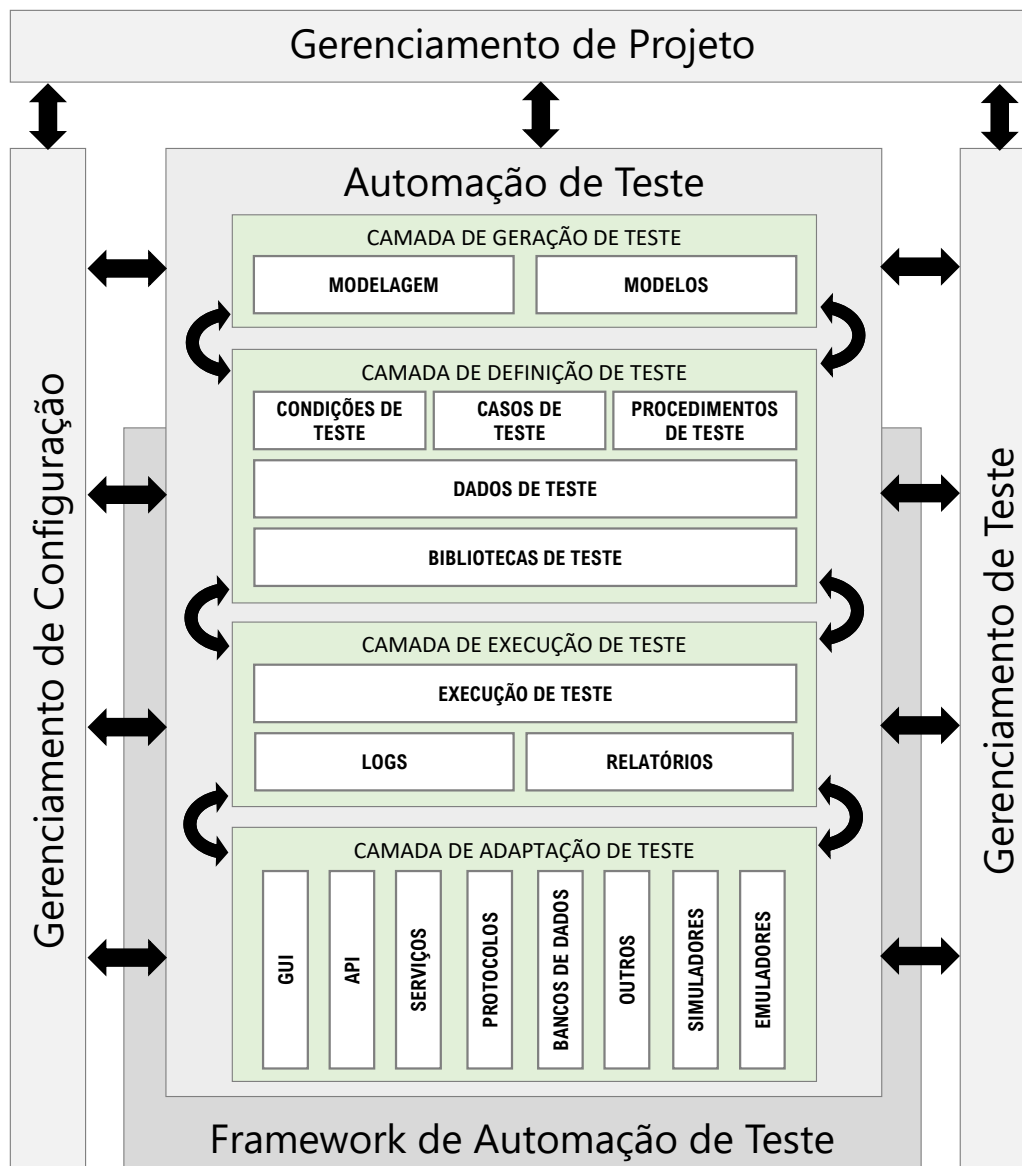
Gerenciamento de Projeto

Gerenciamento de Configuração

Automação de Teste

CAMADA DE GERAÇÃO DE TESTE

MODELAGEM

MODELOS

CAMADA DE DEFINIÇÃO DE TESTE

CONDIÇÕES DE TESTE

CASOS DE TESTE

PROCEDIMENTOS DE TESTE

DADOS DE TESTE

BIBLIOTECAS DE TESTE

CAMADA DE EXECUÇÃO DE TESTE

EXECUÇÃO DE TESTE

LOGS

RELATÓRIOS

CAMADA DE ADAPTAÇÃO DE TESTE

GUI

API

SERVIÇOS

PROTOCOLOS

BANCOS DE DADOS

OUTROS

SIMULADORES

EMULADORES

Gerenciamento de Teste

Framework de Automação de Teste